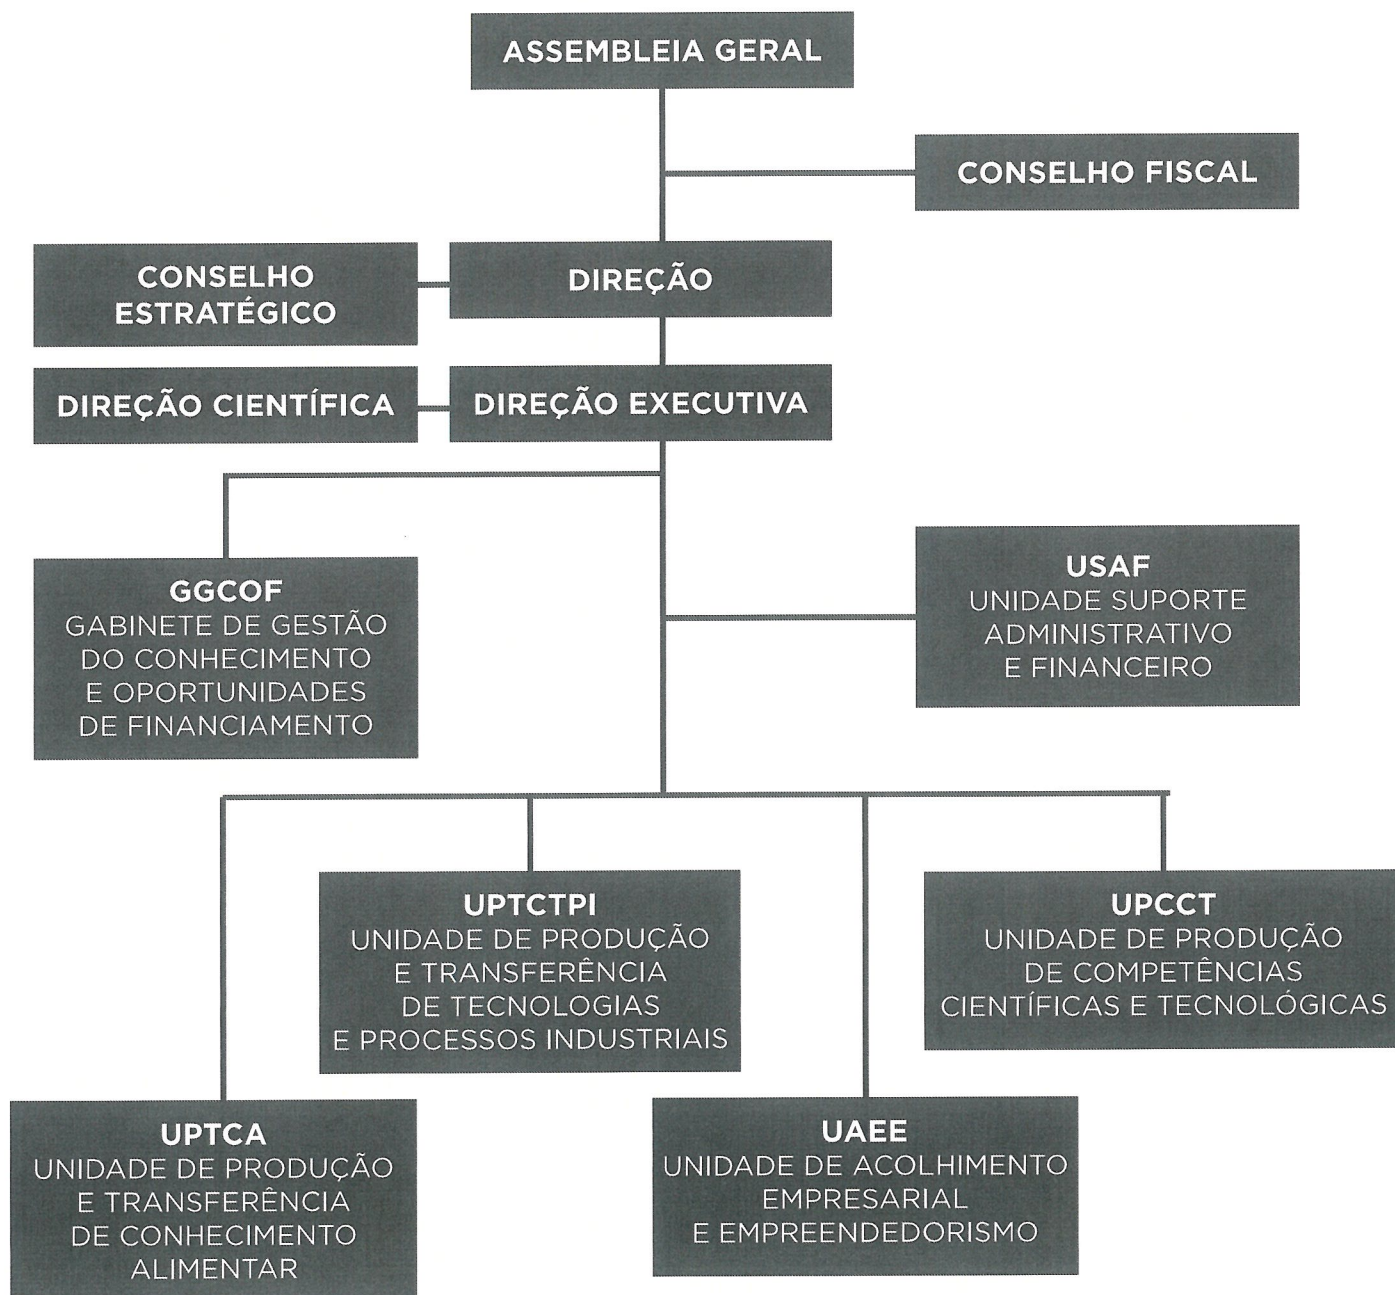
ASSEMBLEIA GERAL

CONSELHO FISCAL

CONSELHO ESTRATÉGICO

DIREÇÃO

DIREÇÃO CIENTÍFICA

DIREÇÃO EXECUTIVA

GGCOF
GABINETE DE GESTÃO DO CONHECIMENTO E OPORTUNIDADES DE FINANCIAMENTO

USAF
UNIDADE SUPORTE ADMINISTRATIVO E FINANCEIRO

UPTCTPI
UNIDADE DE PRODUÇÃO E TRANSFERÊNCIA DE TECNOLOGIAS E PROCESSOS INDUSTRIAIS

UPCCT
UNIDADE DE PRODUÇÃO DE COMPETÊNCIAS CIENTÍFICAS E TECNOLÓGICAS

UPTCA
UNIDADE DE PRODUÇÃO E TRANSFERÊNCIA DE CONHECIMENTO ALIMENTAR

UAEE
UNIDADE DE ACOLHIMENTO EMPRESARIAL E EMPREENDEDORISMO